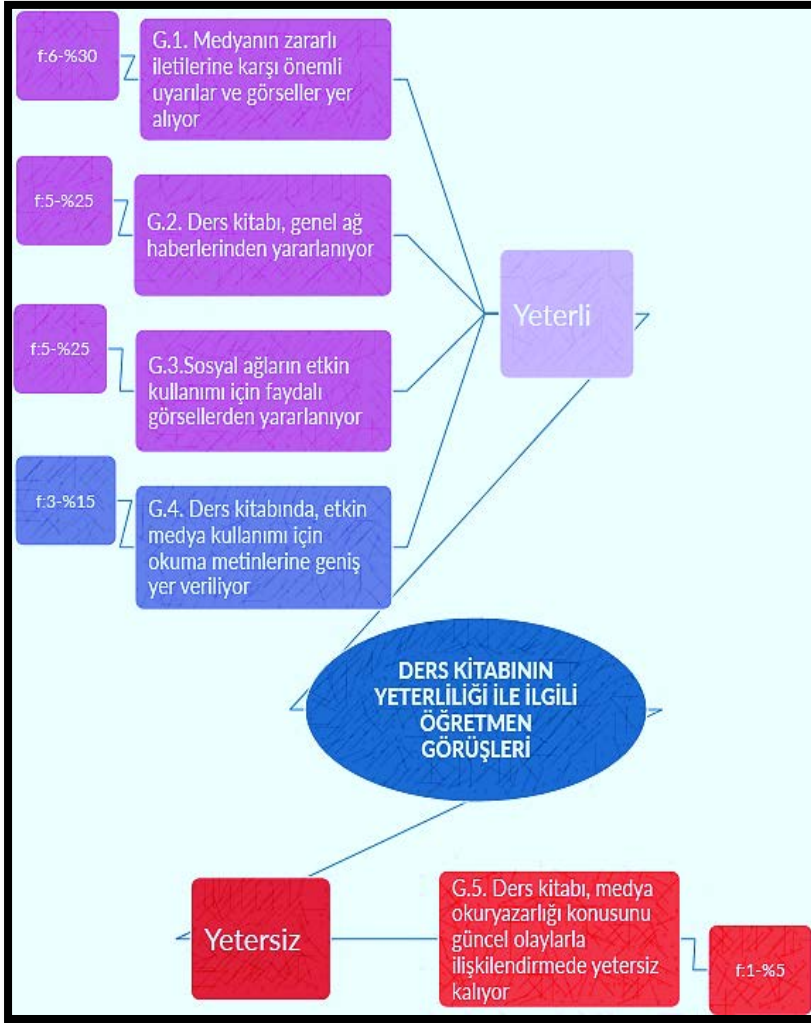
f:6-%30

G.1. Medyanın zararlı iletilerine karşı önemli uyarılar ve görseller yer alıyor

f:5-%25

G.2. Ders kitabı, genel ağ haberlerinden yararlanıyor

Yeterli

f:5-%25

G.3.Sosyal ağların etkin kullanımı için faydalı görsellerden yararlanıyor

f:3-%15

G.4. Ders kitabında, etkin medya kullanımı için okuma metinlerine geniş yer veriliyor

DERS KİTABININ YETERLİLİĞİ İLE İLGİLİ ÖĞRETMEN GÖRÜŞLERİ

Yetersiz

G.5. Ders kitabı, medya okuryazarlığı konusunu güncel olaylarla ilişkilendirmede yetersiz kalıyor

f:1-%5